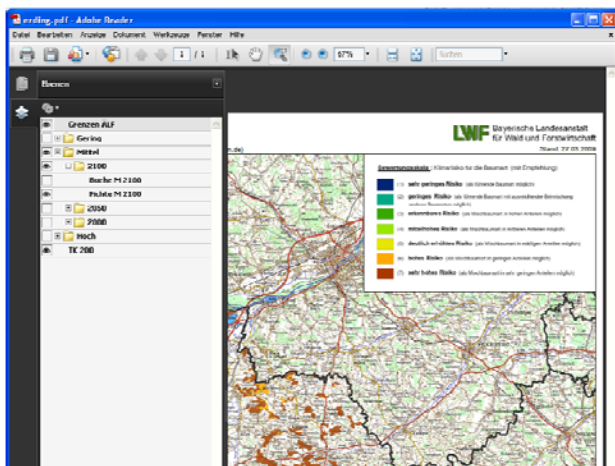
erding.pdf - Adobe Reader

Datei Bearbeiten Anzeige Dokument Werkzeuge Fenster Hilfe

1 / 1

67%

Suchen

Ebenen

Grenzen ALF
Gering
Mittel
2100
Buche M 2100
Fichte M 2100
2050
2000
Hoch
TK 200

LWF Bayerische Landesanstalt für Wald und Forstwirtschaft

Stand: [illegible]

n.de)

Bewertungsskala: Klimarisiko für die Baumart (mit Empfehlung)

(1) sehr geringes Risiko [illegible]
(2) geringes Risiko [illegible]
(3) erkennbares Risiko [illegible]
(4) mittleres Risiko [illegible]
(5) deutlich erhöhtes Risiko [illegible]
(6) hohes Risiko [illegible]
(7) sehr hohes Risiko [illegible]